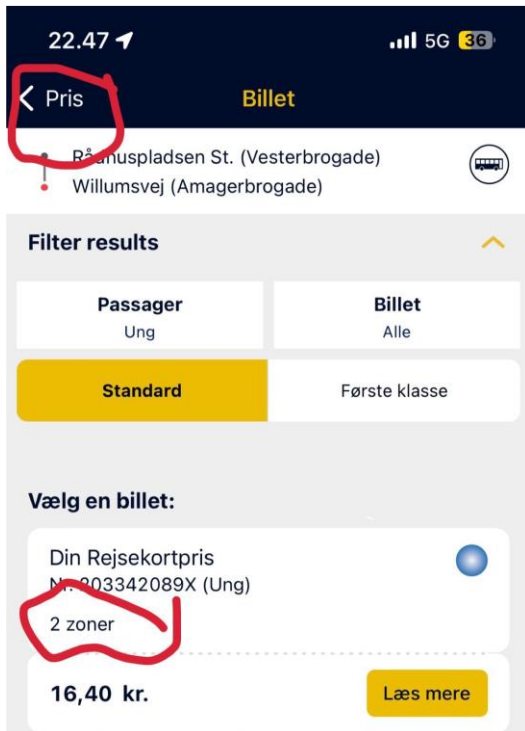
22.47

5G 36

Pris

Billet

Rådhuspladsen St. (Vesterbrogade)
Willumsvej (Amagerbrogade)

Filter results

Passager
Ung

Billet
Alle

Standard

Første klasse

Vælg en billet:

Din Rejsekortpris
Nr. 803342089X (Ung)
2 zoner

16,40 kr.

Læs mere